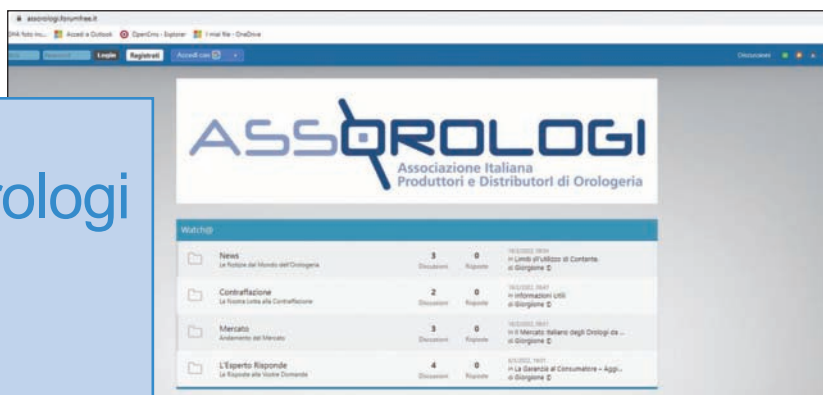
assorologi.forumfree.it

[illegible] foto inc... Accedi a Outlook OpenCms - Explorer I miei file - OneDrive

Login Registrati Accedi con

Discussioni

rologi

ASSOROLOGI
Associazione Italiana
Produttori e Distributori di Orologeria

Watch@

| | | | |
|---|---|---|---|
| News<br>Le Notizie dal Mondo dell'Orologeria | 3<br>Discussioni | 0<br>Risposte | In Limiti all'utilizzo di Contante<br>di Giorgione |
| Contraffazione<br>La Nostra Lotta alla Contraffazione | 2<br>Discussioni | 0<br>Risposte | In Informazioni Utili<br>di Giorgione |
| Mercato<br>Andamento del Mercato | 3<br>Discussioni | 0<br>Risposte | In Il Mercato Italiano degli Orologi da ...<br>di Giorgione |
| L'Esperto Risponde<br>Le Risposte alle Vostre Domande | 4<br>Discussioni | 0<br>Risposte | In La Garanzia al Consumatore – Aggi...<br>di Giorgione |